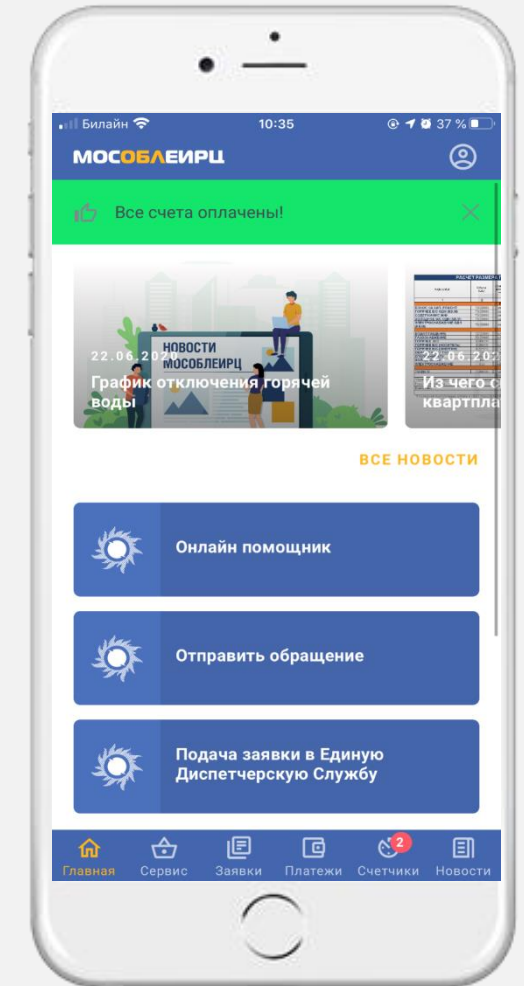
Билайн 10:35 37 %

МОСОБЛЕИРЦ

Все счета оплачены!

НОВОСТИ МОСОБЛЕИРЦ

22.06.2020

График отключения горячей воды

РАСЧЕТ РАЗМЕРА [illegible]

22.06.202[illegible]

Из чего с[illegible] квартпла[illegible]

ВСЕ НОВОСТИ

Онлайн помощник

Отправить обращение

Подача заявки в Единую Диспетчерскую Службу

Главная Сервис Заявки Платежи 2 Счетчики Новости